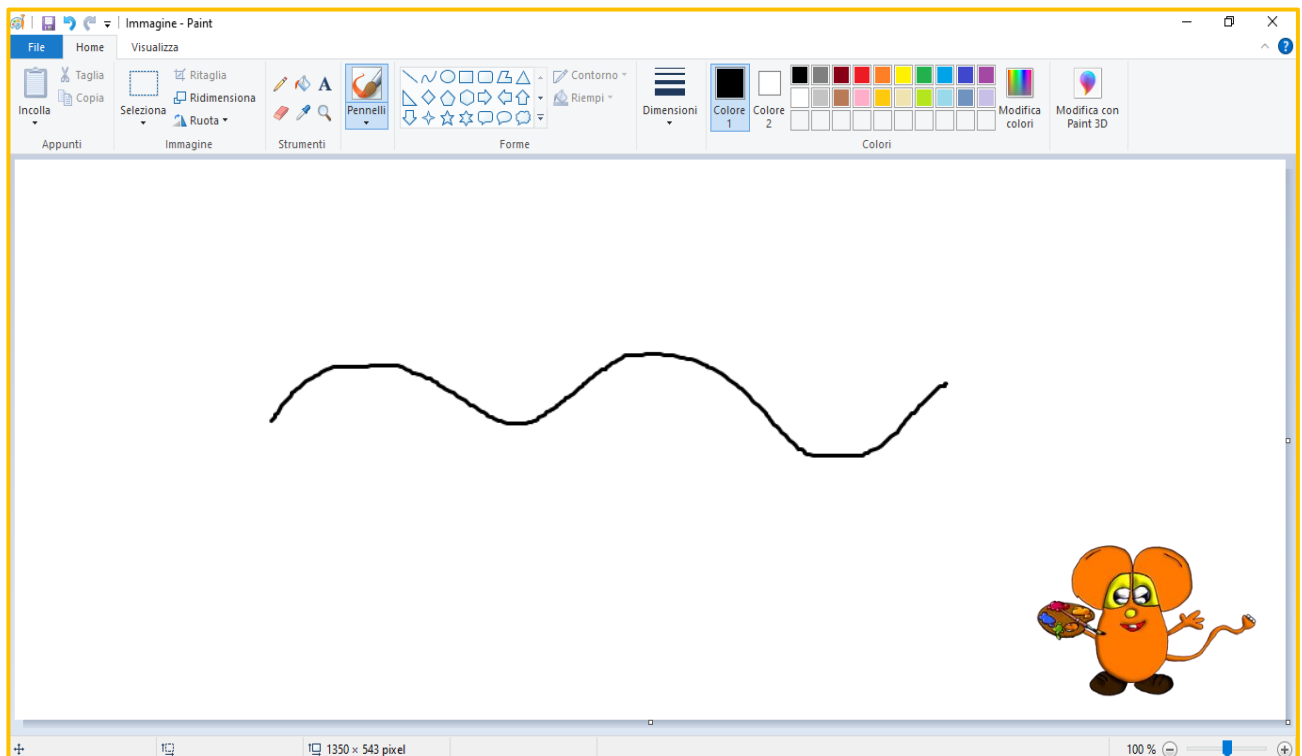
Immagine - Paint

File Home Visualizza

Incolla
Taglia
Copia
Appunti

Seleziona
Ritaglia
Ridimensiona
Ruota
Immagine

A
Strumenti

Pennelli

Contorno
Riempi
Forme

Dimensioni

Colore 1
Colore 2
Modifica colori
Colori

Modifica con Paint 3D

1350 × 543 pixel

100 %